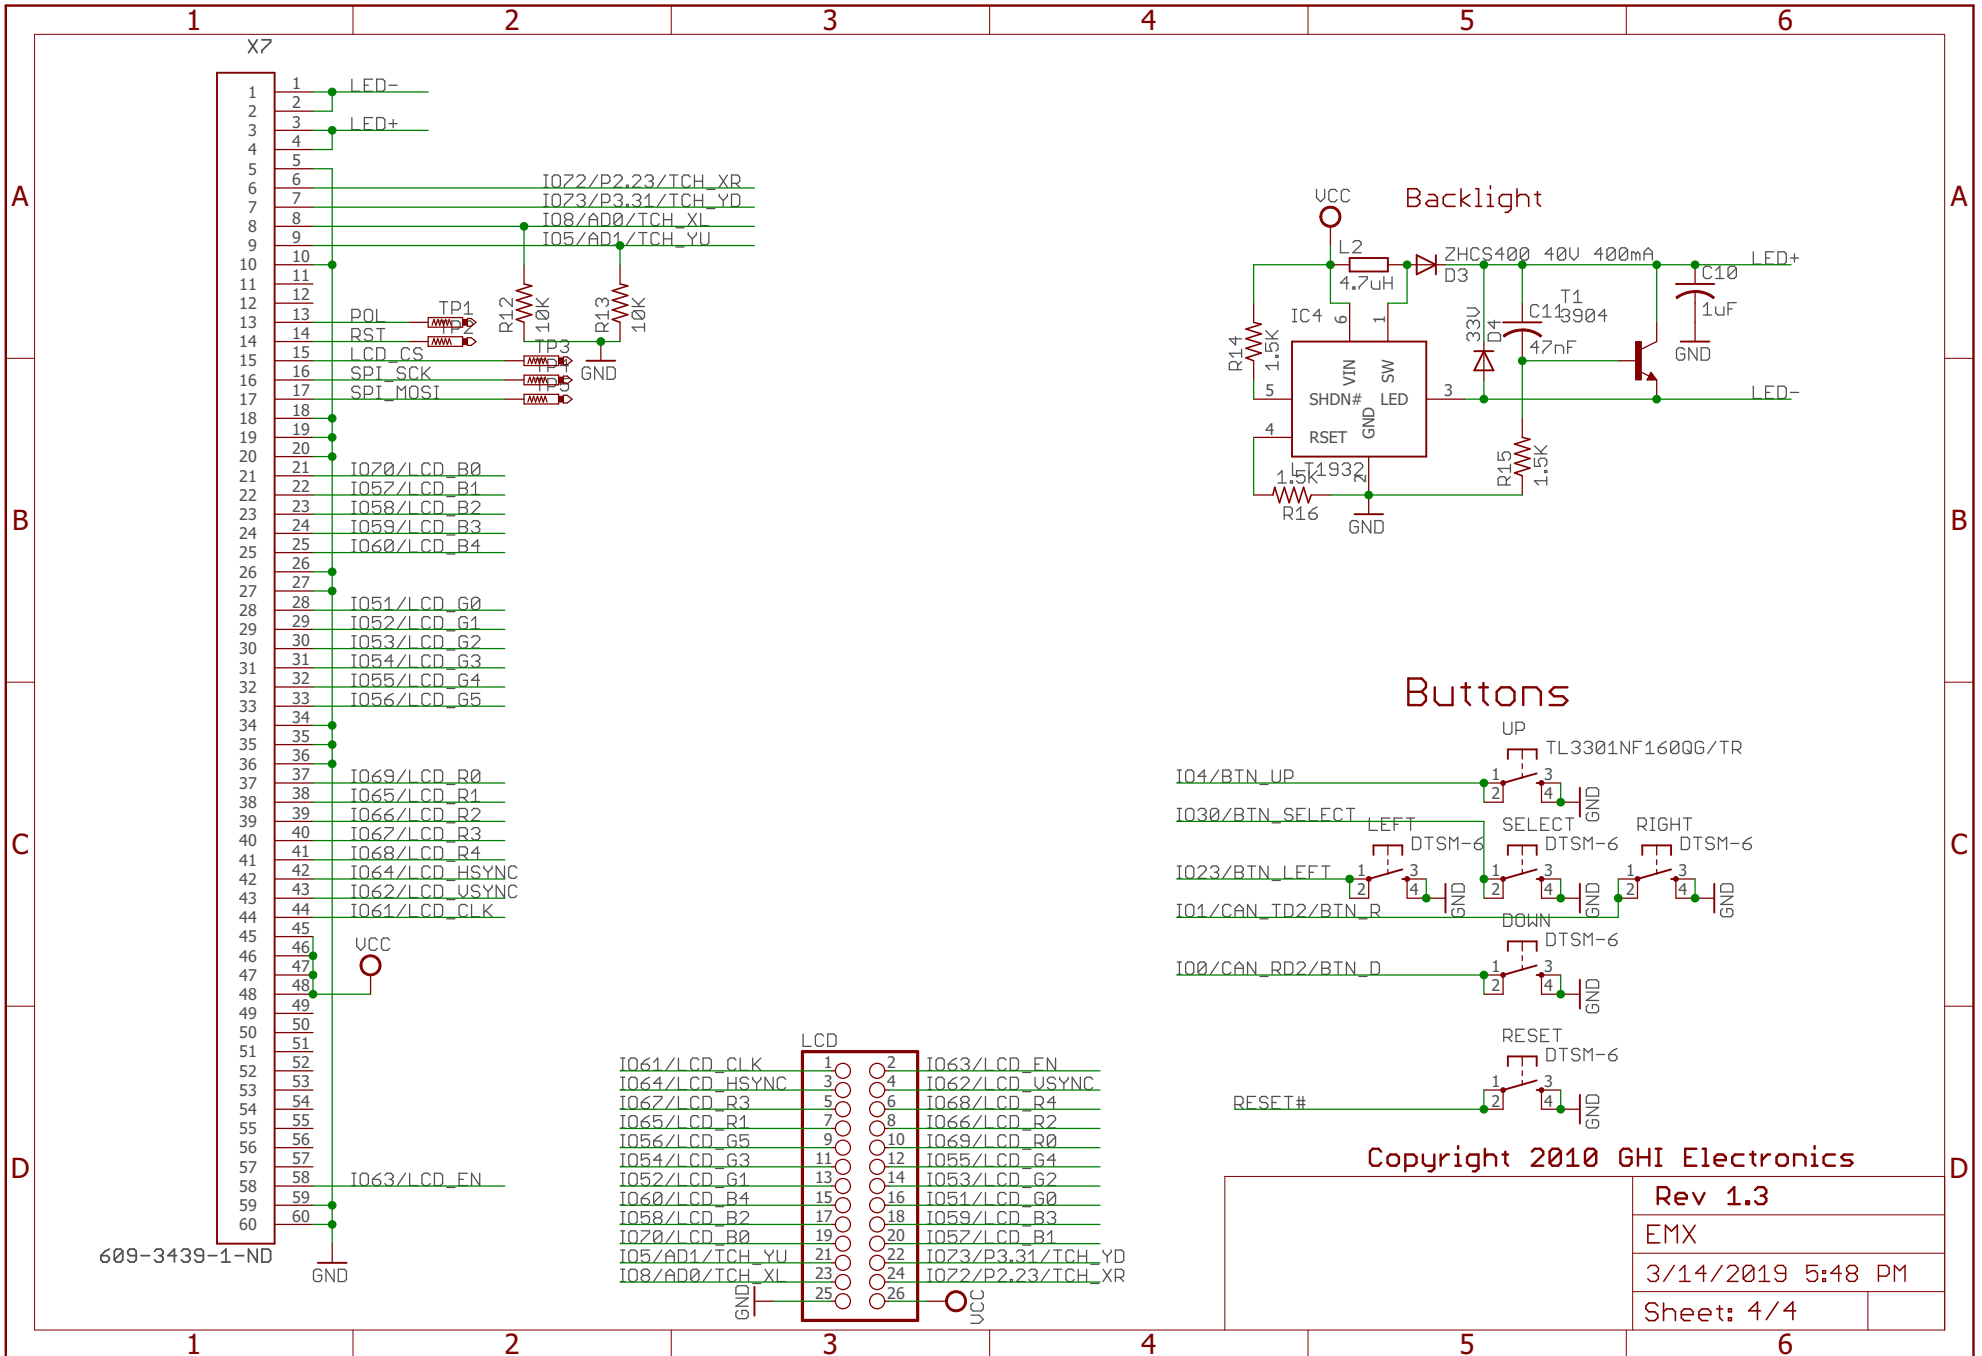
1 2 3 4 5 6

A B C D

X7

1 2 3 4 5 6 7 8 9 10 11 12 13 14 15 16 17 18 19 20 21 22 23 24 25 26 27 28 29 30 31 32 33 34 35 36 37 38 39 40 41 42 43 44 45 46 47 48 49 50 51 52 53 54 55 56 57 58 59 60

LED-
LED+
IO72/P2.23/TCH_XR
IO73/P3.31/TCH_YD
IO8/AD0/TCH_XL
IO5/AD1/TCH_YU
POL
RST
LCD_CS
SPI_SCK
SPI_MOSI
TP1 TP2 TP3 TP4 TP5
R12 10K
R13 10K
GND
IO70/LCD_B0
IO57/LCD_B1
IO58/LCD_B2
IO59/LCD_B3
IO60/LCD_B4
IO51/LCD_G0
IO52/LCD_G1
IO53/LCD_G2
IO54/LCD_G3
IO55/LCD_G4
IO56/LCD_G5
IO69/LCD_R0
IO65/LCD_R1
IO66/LCD_R2
IO67/LCD_R3
IO68/LCD_R4
IO64/LCD_HSYNC
IO62/LCD_VSYNC
IO61/LCD_CLK
VCC
IO63/LCD_EN
609-3439-1-ND
GND

Backlight
VCC
L2 4.7uH
ZHCS400 40V 400mA
D3
C10 1uF
LED+
GND
IC4
T1 3904
C11 47nF
33V D4
R14 1.5K
VIN SW SHDN# LED RSET GND
LT1932
6 1 5 3 4 2
LED-
R15 1.5K
1.5K R16
GND

Buttons
UP
TL3301NF160QG/TR
IO4/BTN_UP
IO30/BTN_SELECT
LEFT DTSM-6
SELECT DTSM-6
RIGHT DTSM-6
IO23/BTN_LEFT
IO1/CAN_TD2/BTN_R
DOWN DTSM-6
IO0/CAN_RD2/BTN_D
RESET DTSM-6
RESET#
GND

LCD
IO61/LCD_CLK
IO64/LCD_HSYNC
IO67/LCD_R3
IO65/LCD_R1
IO56/LCD_G5
IO54/LCD_G3
IO52/LCD_G1
IO60/LCD_B4
IO58/LCD_B2
IO70/LCD_B0
IO5/AD1/TCH_YU
IO8/AD0/TCH_XL
GND
IO63/LCD_EN
IO62/LCD_VSYNC
IO68/LCD_R4
IO66/LCD_R2
IO69/LCD_R0
IO55/LCD_G4
IO53/LCD_G2
IO51/LCD_G0
IO59/LCD_B3
IO57/LCD_B1
IO73/P3.31/TCH_YD
IO72/P2.23/TCH_XR
VCC

Copyright 2010 GHI Electronics
Rev 1.3
EMX
3/14/2019 5:48 PM
Sheet: 4/4